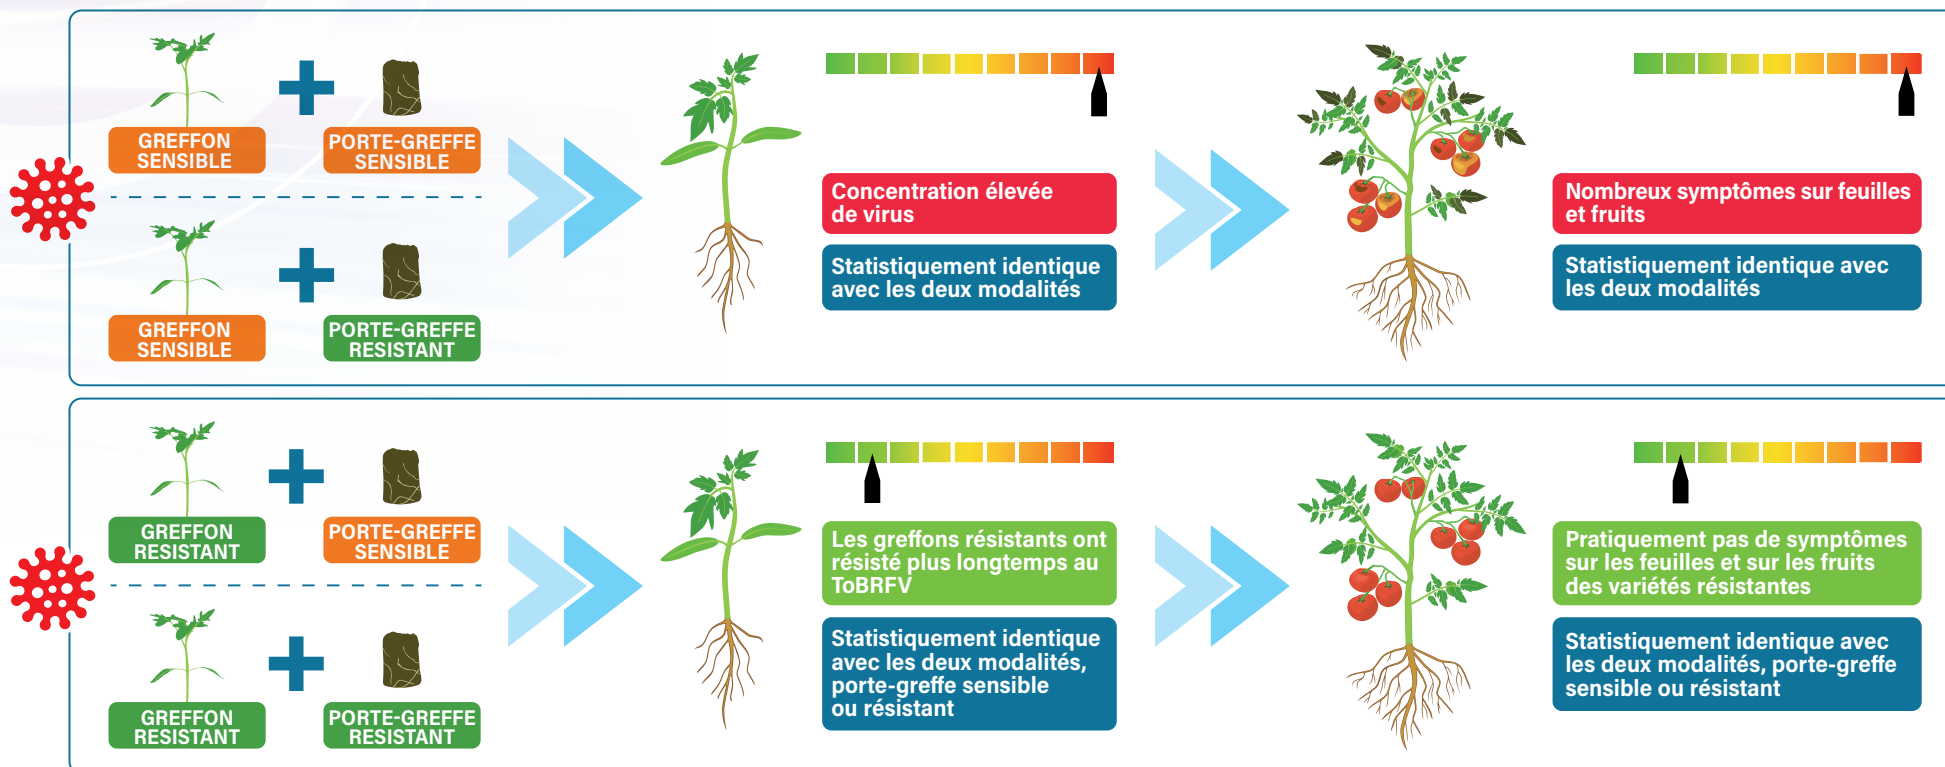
GREFFON SENSIBLE

PORTE-GREFFE SENSIBLE

GREFFON SENSIBLE

PORTE-GREFFE RESISTANT

Concentration élevée de virus

Statistiquement identique avec les deux modalités

Nombreux symptômes sur feuilles et fruits

Statistiquement identique avec les deux modalités

GREFFON RESISTANT

PORTE-GREFFE SENSIBLE

GREFFON RESISTANT

PORTE-GREFFE RESISTANT

Les greffons résistants ont résisté plus longtemps au ToBRFV

Statistiquement identique avec les deux modalités, porte-greffe sensible ou résistant

Pratiquement pas de symptômes sur les feuilles et sur les fruits des variétés résistantes

Statistiquement identique avec les deux modalités, porte-greffe sensible ou résistant